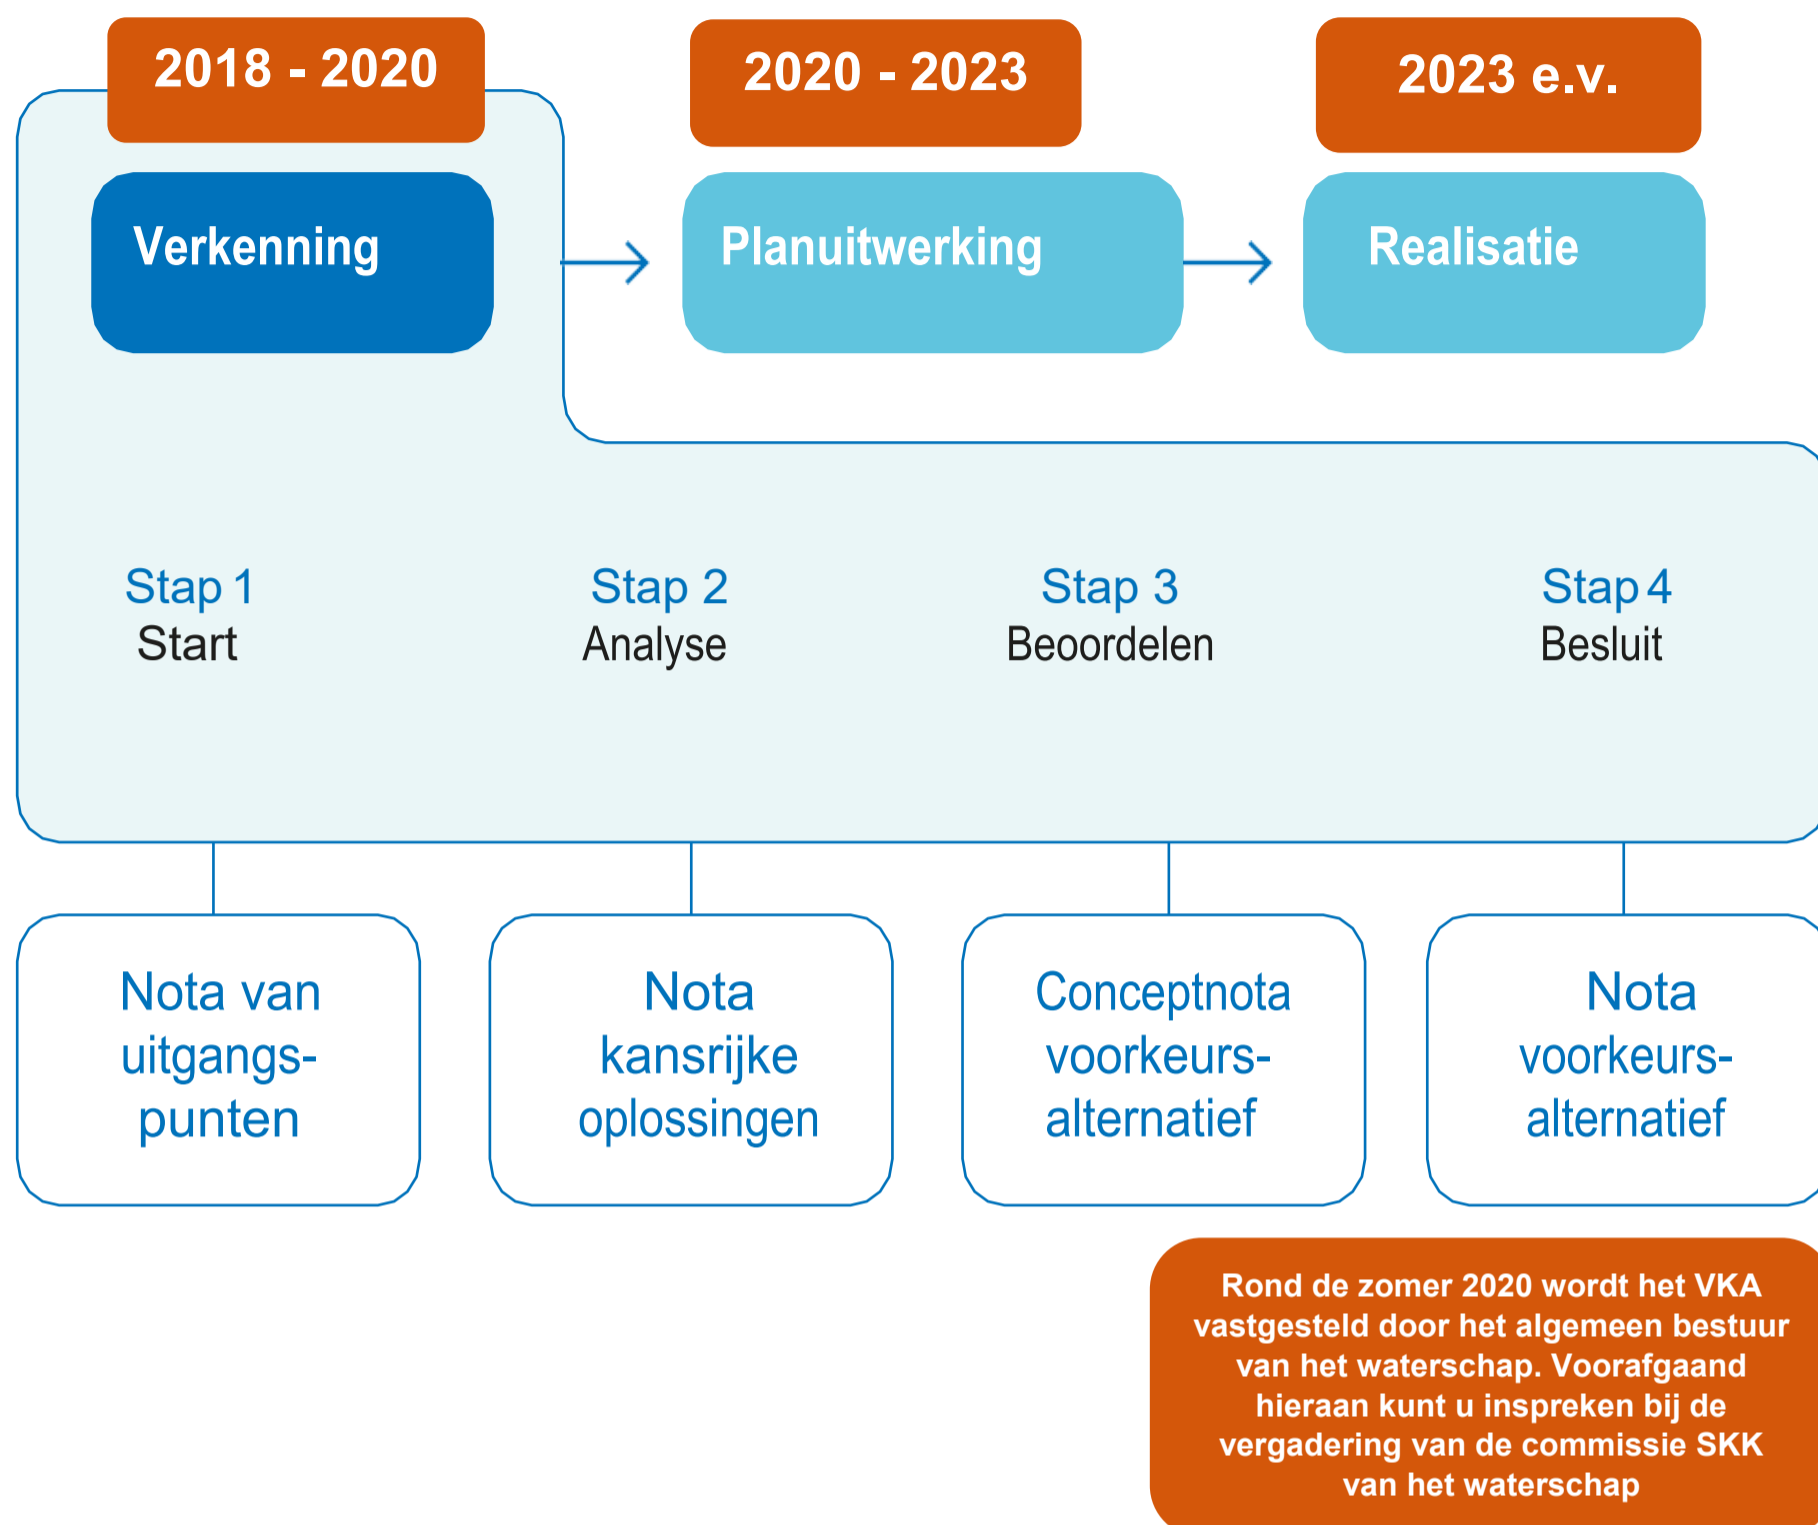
2018 - 2020

2020 - 2023

2023 e.v.

Verkenning

Planuitwerking

Realisatie

Stap 1
Start

Stap 2
Analyse

Stap 3
Beoordelen

Stap 4
Besluit

Nota van uitgangspunten

Nota kansrijke oplossingen

Conceptnota voorkeursalternatief

Nota voorkeursalternatief

Rond de zomer 2020 wordt het VKA vastgesteld door het algemeen bestuur van het waterschap. Voorafgaand hieraan kunt u inspreken bij de vergadering van de commissie SKK van het waterschap